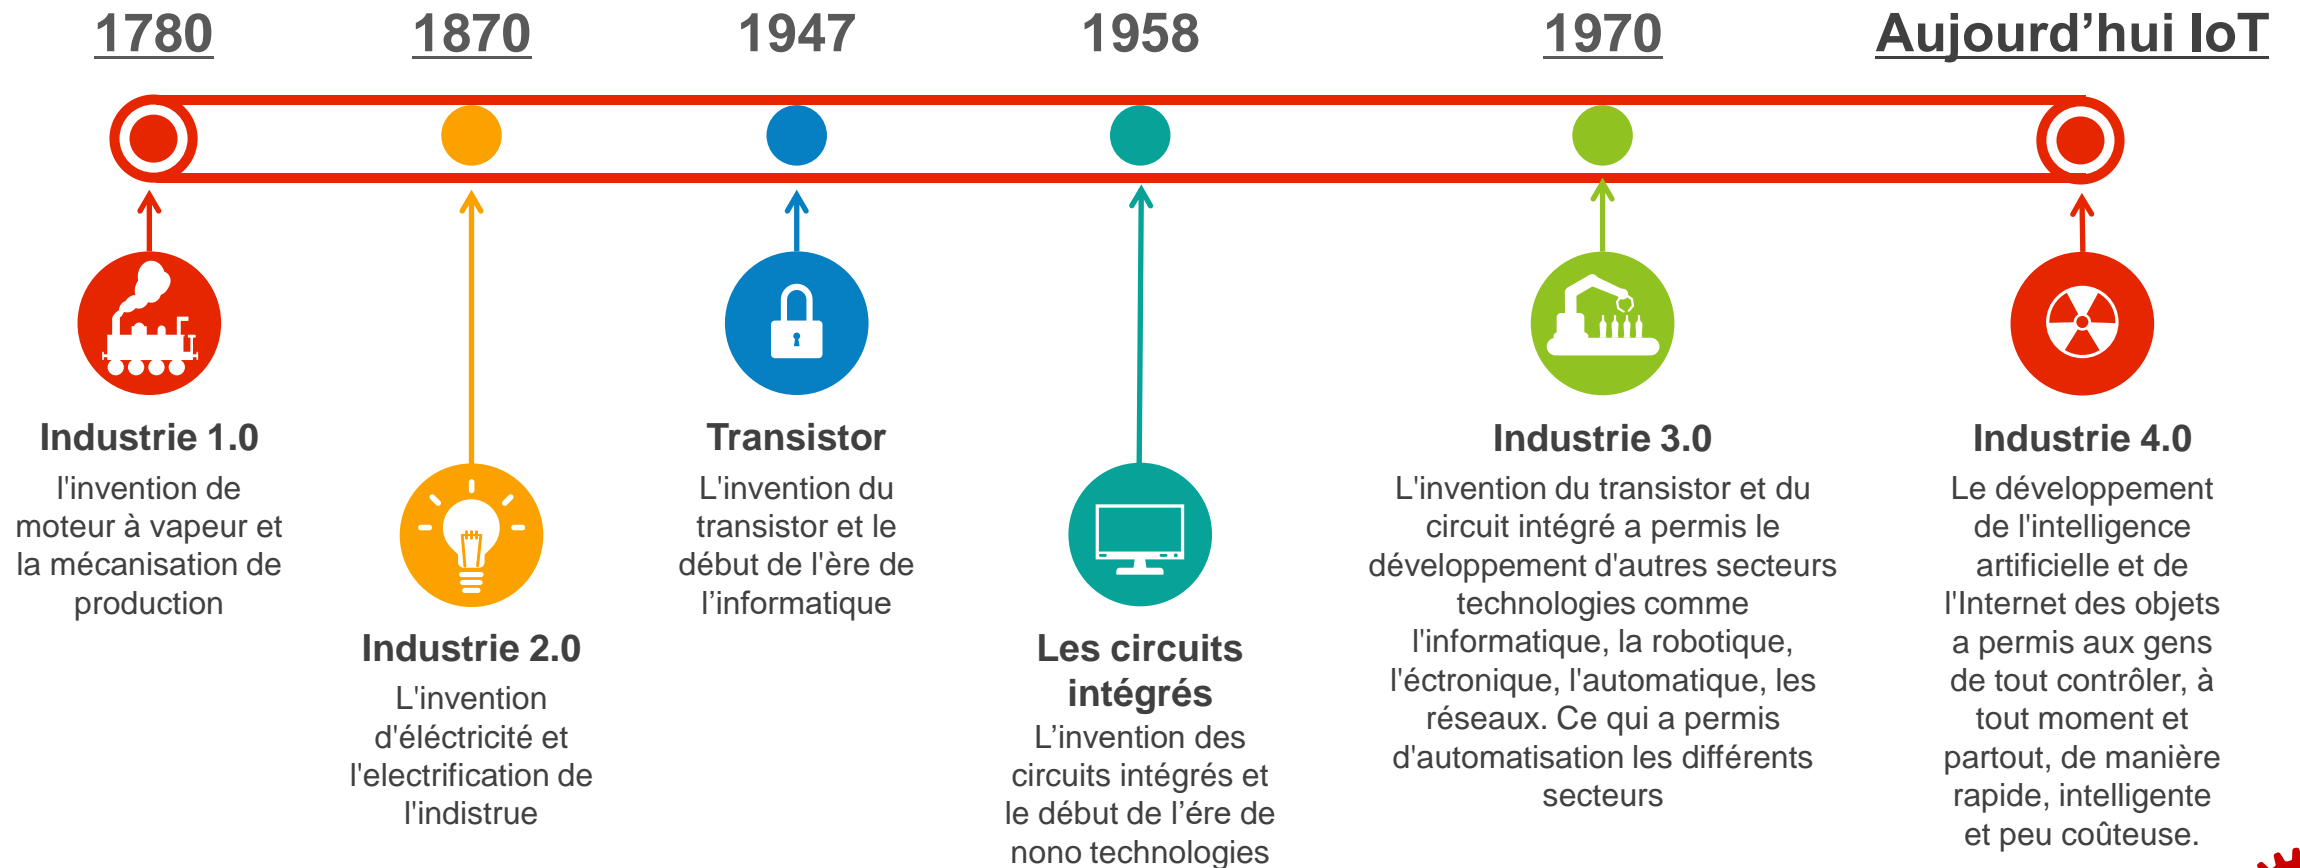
1780

1870

1947

1958

1970

Aujourd’hui IoT

Industrie 1.0
l'invention de moteur à vapeur et la mécanisation de production

Industrie 2.0
L'invention d'éléctricité et l'electrification de l'indistrue

Transistor
L'invention du transistor et le début de l'ère de l’informatique

Les circuits intégrés
L’invention des circuits intégrés et le début de l’ére de nono technologies

Industrie 3.0
L'invention du transistor et du circuit intégré a permis le développement d'autres secteurs technologies comme l'informatique, la robotique, l'éctronique, l'automatique, les réseaux. Ce qui a permis d'automatisation les différents secteurs

Industrie 4.0
Le développement de l'intelligence artificielle et de l'Internet des objets a permis aux gens de tout contrôler, à tout moment et partout, de manière rapide, intelligente et peu coûteuse.